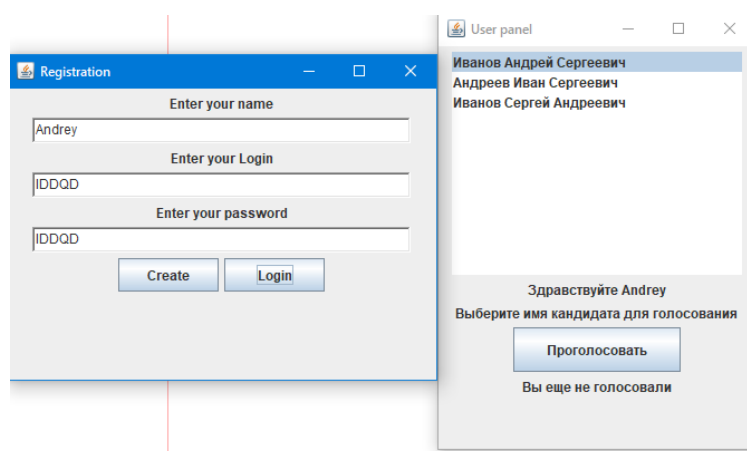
Registration

Enter your name

Andrey

Enter your Login

IDDQD

Enter your password

IDDQD

Create

Login

User panel

Иванов Андрей Сергеевич
Андреев Иван Сергеевич
Иванов Сергей Андреевич

Здравствуйте Andrey

Выберите имя кандидата для голосования

Проголосовать

Вы еще не голосовали